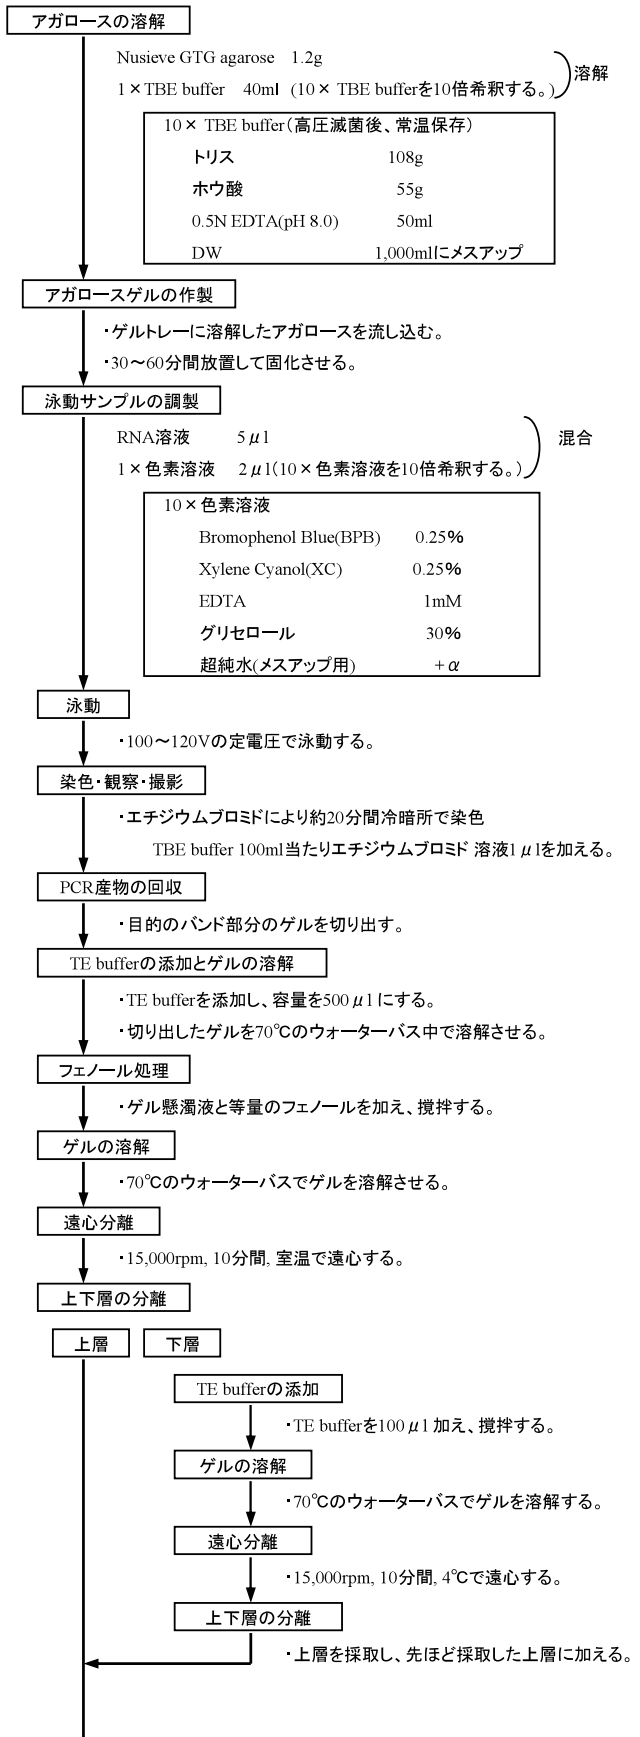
アガロースの溶解

Nusieve GTG agarose 1.2g
1×TBE buffer 40ml (10× TBE bufferを10倍希釈する。)
溶解

10× TBE buffer(高圧滅菌後、常温保存)

| | |
|---|---|
| トリス | 108g |
| ホウ酸 | 55g |
| 0.5N EDTA(pH 8.0) | 50ml |
| DW | 1,000mlにメスアップ |

アガロースゲルの作製

・ゲルトレーに溶解したアガロースを流し込む。
・30〜60分間放置して固化させる。

泳動サンプルの調製

RNA溶液 5$\mu$l
1×色素溶液 2$\mu$l(10×色素溶液を10倍希釈する。)
混合

10×色素溶液

| | |
|---|---|
| Bromophenol Blue(BPB) | 0.25% |
| Xylene Cyanol(XC) | 0.25% |
| EDTA | 1mM |
| グリセロール | 30% |
| 超純水(メスアップ用) | +$\alpha$ |

泳動

・100〜120Vの定電圧で泳動する。

染色・観察・撮影

・エチジウムブロミドにより約20分間冷暗所で染色
TBE buffer 100ml当たりエチジウムブロミド 溶液1$\mu$lを加える。

PCR産物の回収

・目的のバンド部分のゲルを切り出す。

TE bufferの添加とゲルの溶解

・TE bufferを添加し、容量を500$\mu$lにする。
・切り出したゲルを70℃のウォーターバス中で溶解させる。

フェノール処理

・ゲル懸濁液と等量のフェノールを加え、撹拌する。

ゲルの溶解

・70℃のウォーターバスでゲルを溶解させる。

遠心分離

・15,000rpm, 10分間, 室温で遠心する。

上下層の分離

上層

下層

TE bufferの添加

・TE bufferを100$\mu$l加え、撹拌する。

ゲルの溶解

・70℃のウォーターバスでゲルを溶解する。

遠心分離

・15,000rpm, 10分間, 4℃で遠心する。

上下層の分離

・上層を採取し、先ほど採取した上層に加える。